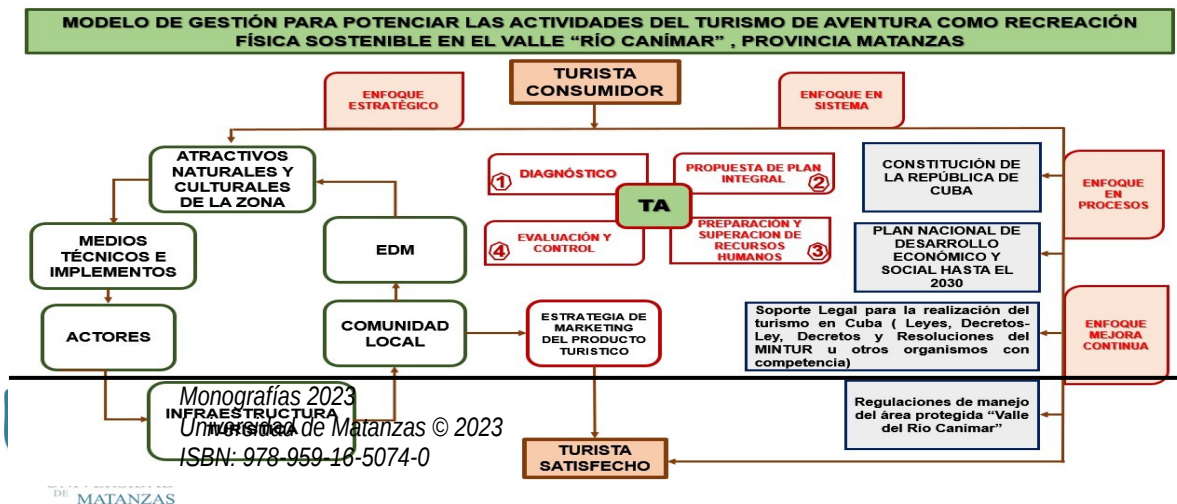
MODELO DE GESTIÓN PARA POTENCIAR LAS ACTIVIDADES DEL TURISMO DE AVENTURA COMO RECREACIÓN FÍSICA SOSTENIBLE EN EL VALLE "RÍO CANÍMAR" , PROVINCIA MATANZAS

ENFOQUE ESTRATÉGICO

TURISTA CONSUMIDOR

ENFOQUE EN SISTEMA

ATRACTIVOS NATURALES Y CULTURALES DE LA ZONA

1 DIAGNÓSTICO

PROPUESTA DE PLAN INTEGRAL 2

TA

4 EVALUACIÓN Y CONTROL

PREPARACIÓN Y SUPERACION DE RECURSOS HUMANOS 3

CONSTITUCIÓN DE LA REPÚBLICA DE CUBA

ENFOQUE EN PROCESOS

MEDIOS TÉCNICOS E IMPLEMENTOS

EDM

PLAN NACIONAL DE DESARROLLO ECONÓMICO Y SOCIAL HASTA EL 2030

ACTORES

COMUNIDAD LOCAL

ESTRATEGIA DE MARKETING DEL PRODUCTO TURISTICO

Soporte Legal para la realización del turismo en Cuba ( Leyes, Decretos-Ley, Decretos y Resoluciones del MINTUR u otros organismos con competencia)

ENFOQUE MEJORA CONTINUA

INFRAESTRUCTURA

Monografías 2023
Universidad de Matanzas © 2023
ISBN: 978-959-16-5074-0

Regulaciones de manejo del área protegida "Valle del Rio Canimar"

TURISTA SATISFECHO

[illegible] DE MATANZAS